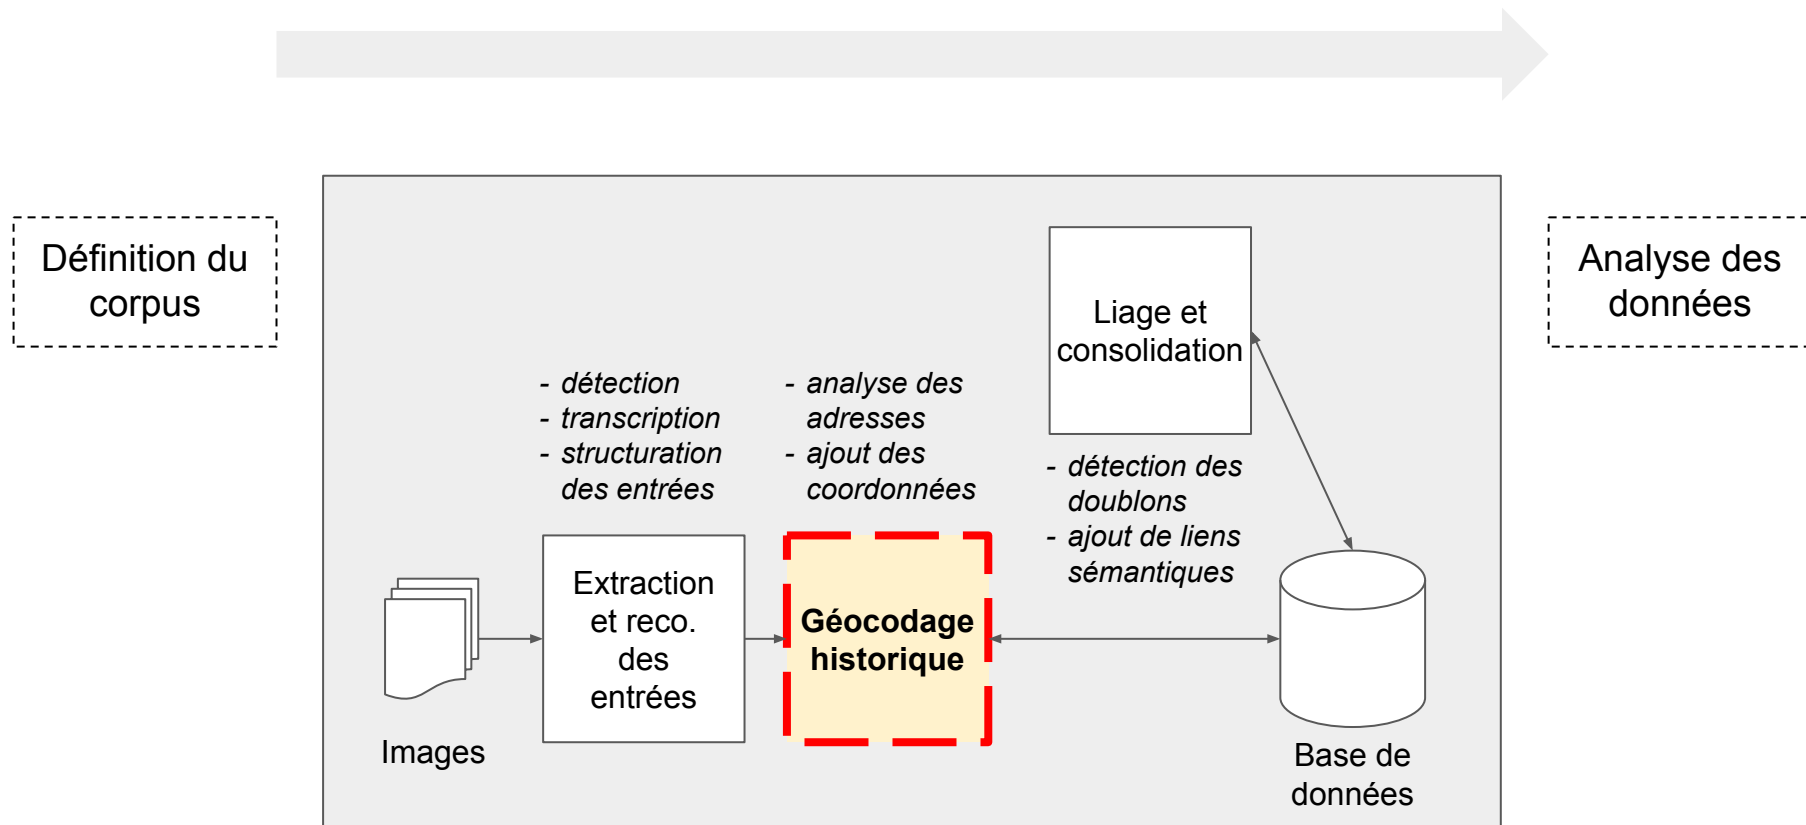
Définition du corpus

Liage et consolidation

Analyse des données

- détection
- transcription
- structuration des entrées

- analyse des adresses
- ajout des coordonnées

- détection des doublons
- ajout de liens sémantiques

Extraction et reco. des entrées

Géocodage historique

Images

Base de données